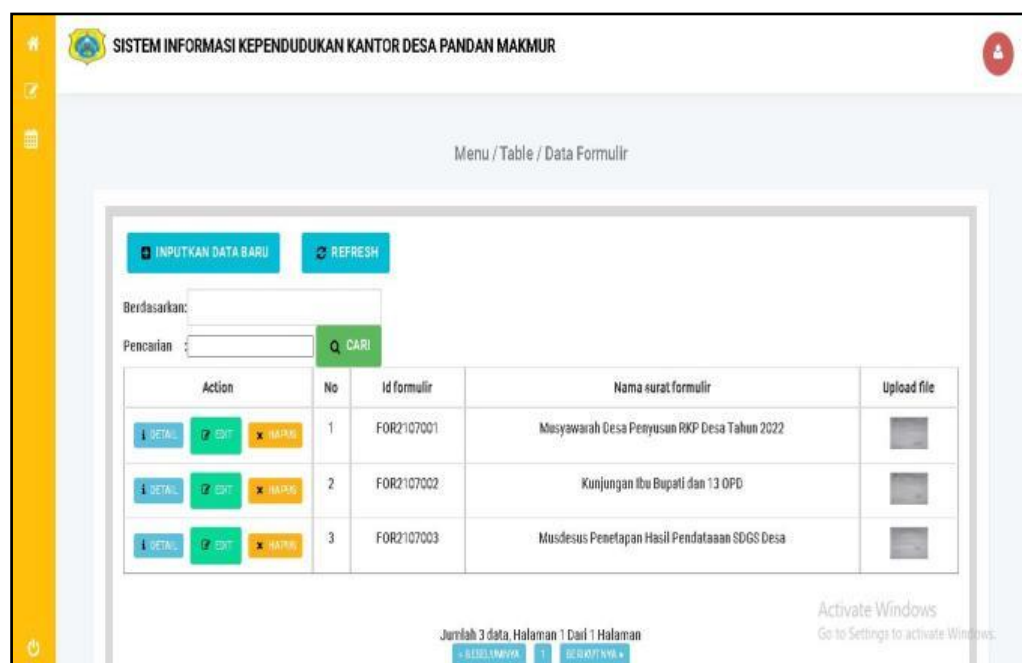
SISTEM INFORMASI KEPENDUDUKAN KANTOR DESA PANDAN MAKMUR

Menu / Table / Data Formulir

INPUTKAN DATA BARU
REFRESH

Berdasarkan:
Pencarian :
CARI

| Action | No | Id formulir | Nama surat formulir | Upload file |
|---|---|---|---|---|
| DETAIL EDIT HAPUS | 1 | FOR2107001 | Musyawarah Desa Penyusun RKP Desa Tahun 2022 | |
| DETAIL EDIT HAPUS | 2 | FOR2107002 | Kunjungan Ibu Bupati dan 13 OPD | |
| DETAIL EDIT HAPUS | 3 | FOR2107003 | Musdesus Penetapan Hasil Pendataaan SDGS Desa | |

Jumlah 3 data, Halaman 1 Dari 1 Halaman
« SEBELUMNYA 1 BERIKUTNYA »

Activate Windows
Go to Settings to activate Windows.